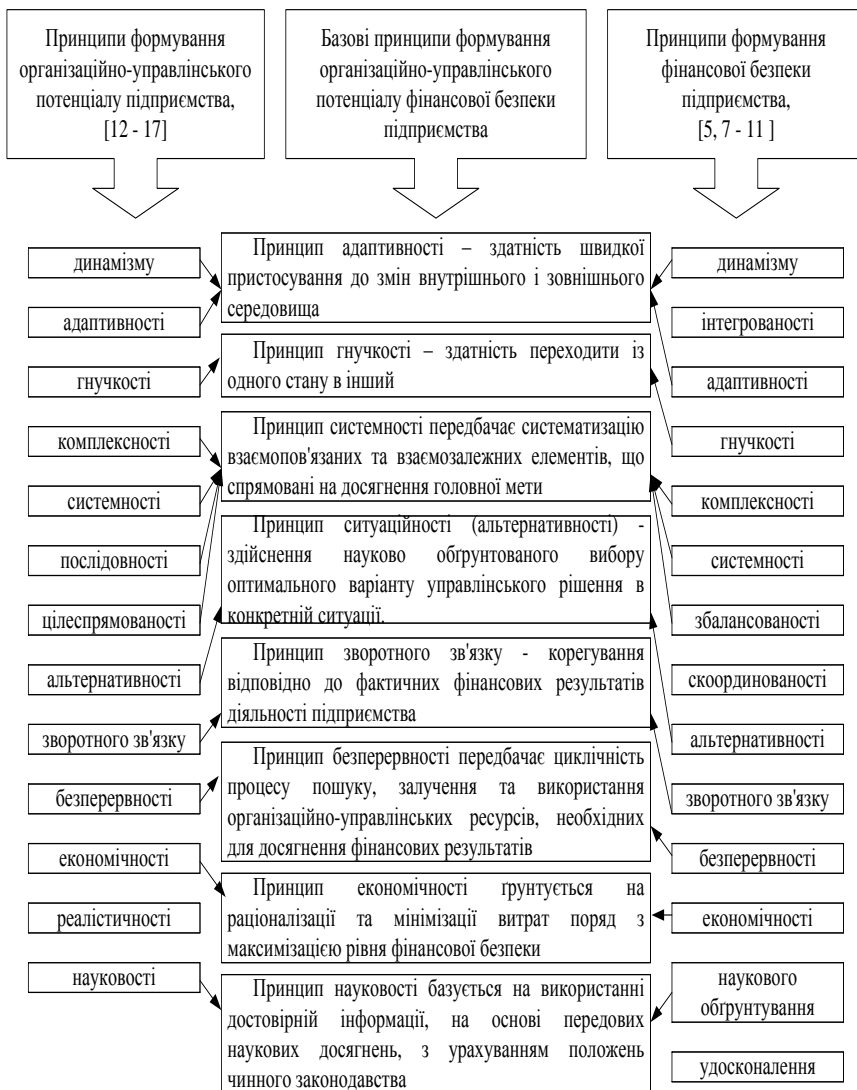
Принципи формування організаційно-управлінського потенціалу підприємства, [12 - 17]

Базові принципи формування організаційно-управлінського потенціалу фінансової безпеки підприємства

Принципи формування фінансової безпеки підприємства, [5, 7 - 11 ]

динамізму

адаптивності

гнучкості

комплексності

системності

послідовності

цілеспрямованості

альтернативності

зворотного зв'язку

безперервності

економічності

реалістичності

науковості

Принцип адаптивності – здатність швидкої пристосування до змін внутрішнього і зовнішнього середовища

Принцип гнучкості – здатність переходити із одного стану в інший

Принцип системності передбачає систематизацію взаємопов'язаних та взаємозалежних елементів, що спрямовані на досягнення головної мети

Принцип ситуаційності (альтернативності) - здійснення науково обгрунтованого вибору оптимального варіанту управлінського рішення в конкретній ситуації.

Принцип зворотного зв'язку - корегування відповідно до фактичних фінансових результатів діяльності підприємства

Принцип безперервності передбачає циклічність процесу пошуку, залучення та використання організаційно-управлінських ресурсів, необхідних для досягнення фінансових результатів

Принцип економічності ґрунтується на раціоналізації та мінімізації витрат поряд з максимізацією рівня фінансової безпеки

Принцип науковості базується на використанні достовірній інформації, на основі передових наукових досягнень, з урахуванням положень чинного законодавства

динамізму

інтегрованості

адаптивності

гнучкості

комплексності

системності

збалансованості

скоординованості

альтернативності

зворотного зв'язку

безперервності

економічності

наукового обгрунтування

удосконалення